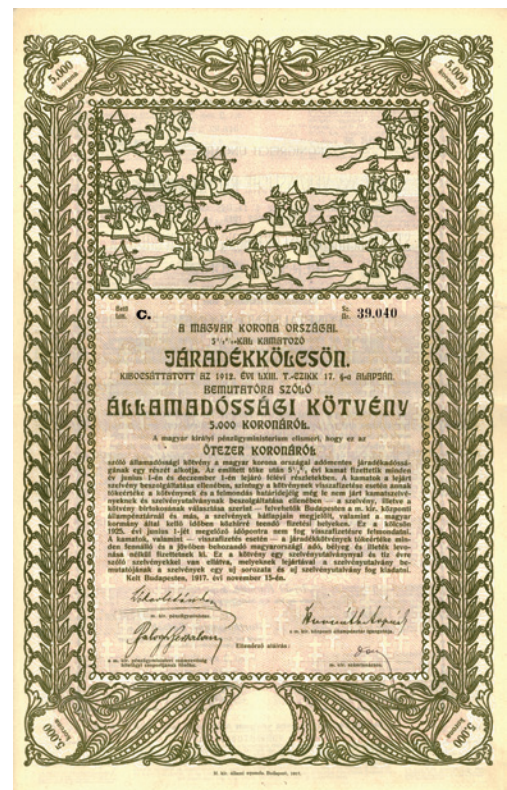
5.000 korona

5.000 korona

Sorozat C.

Sz. 39.040

A MAGYAR KORONA ORSZÁGAI
$5\frac{1}{2}$%-KAL KAMATOZÓ
JÁRADÉKKÖLCSÖN.
KIBOCSÁTTATOTT AZ 1912. ÉVI LXIII. T.-CZIKK 17. §-a ALAPJÁN.
BEMUTATÓRA SZÓLÓ
ÁLLAMADÓSSÁGI KÖTVÉNY
5.000 KORONÁRÓL.

A magyar királyi pénzügyministerium elismeri, hogy ez az

ÖTEZER KORONÁRÓL

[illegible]

Kelt Budapesten, 1917. évi november 15-én.

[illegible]

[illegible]

Ellenőrző aláírás:

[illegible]

5.000 korona

5.000 korona

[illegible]